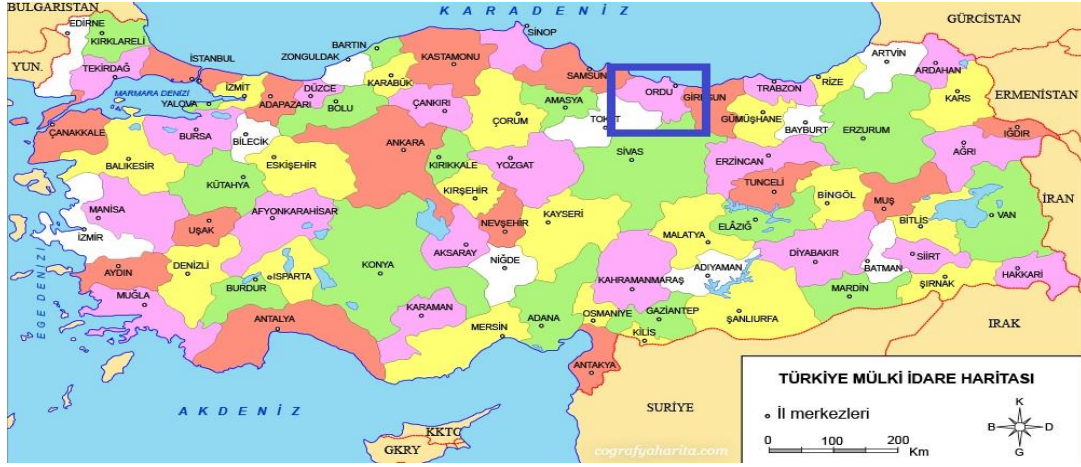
BULGARISTAN
K A R A D E N İ Z
GÜRCİSTAN
EDİRNE
KIRKLARELİ
İSTANBUL
ZONGULDAK
BARTIN
SİNOP
KASTAMONU
ARTVİN
ARDAHAN
YUN.
TEKİRDAĞ
KARABÜK
SAMSUN
ORDU
GİRESUN
TRABZON
RİZE
MARMARA DENİZİ
YALOVA
İZMİT
ADAPAZARI
DÜZCE
BOLU
ÇANKIRI
AMASYA
KARS
ERMENİSTAN
ÇANAKKALE
BURSA
BİLECİK
ANKARA
ÇORUM
TOKAT
GÜMÜŞHANE
BAYBURT
ERZURUM
IĞDIR
AĞRI
BALIKESİR
ESKİŞEHİR
KIRIKKALE
YOZGAT
SİVAS
ERZİNCAN
KÜTAHYA
KIRŞEHİR
TUNCELİ
BİNGÖL
MUŞ
İRAN
MANİSA
AFYONKARAHİSAR
NEVŞEHİR
KAYSERİ
BİTLİS
VAN
İZMİR
UŞAK
AKSARAY
MALATYA
ELAZIĞ
NİĞDE
SİİRT
AYDIN
DENİZLİ
ISPARTA
KONYA
KAHRAMANMARAŞ
ADIYAMAN
DİYABAKIR
BATMAN
HAKKARİ
EGE DENİZİ
MUĞLA
BURDUR
MARDİN
ŞIRNAK
KARAMAN
OSMANİYE
GAZİANTEP
ŞANLIURFA
ANTALYA
MERSİN
ADANA
KİLİS
IRAK
ANTAKYA
TÜRKİYE MÜLKİ İDARE HARİTASI
A K D E N İ Z
SURİYE
İl merkezleri
K
B
D
G
0
100
200
Km
KKTC
GKRY
cografyaharita.com